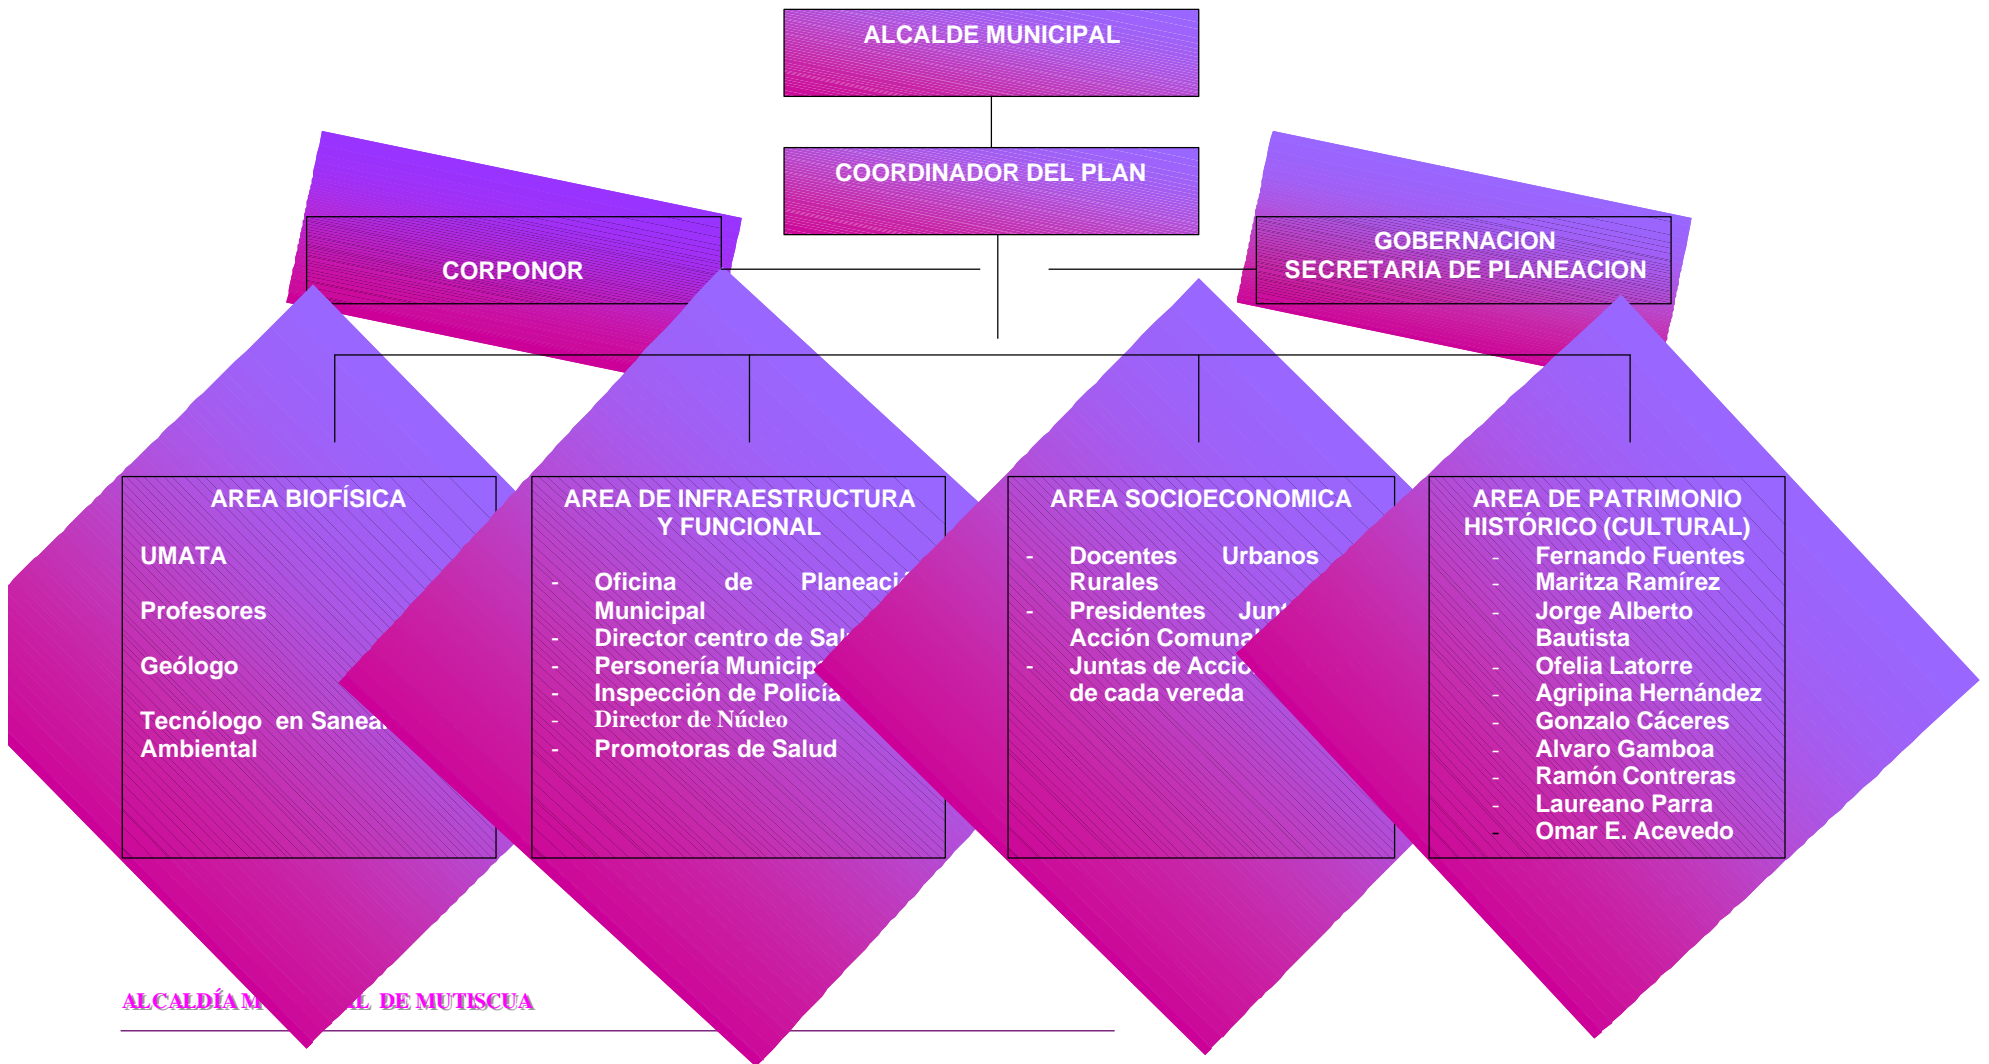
ALCALDE MUNICIPAL

COORDINADOR DEL PLAN

CORPONOR

GOBERNACION
SECRETARIA DE PLANEACION

AREA BIOFÍSICA

UMATA

Profesores

Geólogo

Tecnólogo en Sanea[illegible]
Ambiental

AREA DE INFRAESTRUCTURA Y FUNCIONAL

- Oficina de Planeaci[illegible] Municipal
- Director centro de Sal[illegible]
- Personería Municip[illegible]
- Inspección de Policía
- Director de Núcleo
- Promotoras de Salud

AREA SOCIOECONOMICA

- Docentes Urbanos Rurales
- Presidentes Jun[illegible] Acción Comuna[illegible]
- Juntas de Accio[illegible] de cada vereda

AREA DE PATRIMONIO HISTÓRICO (CULTURAL)

- Fernando Fuentes
- Maritza Ramírez
- Jorge Alberto Bautista
- Ofelia Latorre
- Agripina Hernández
- Gonzalo Cáceres
- Alvaro Gamboa
- Ramón Contreras
- Laureano Parra
- Omar E. Acevedo

ALCALDÍA M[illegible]L DE MUTISCUA